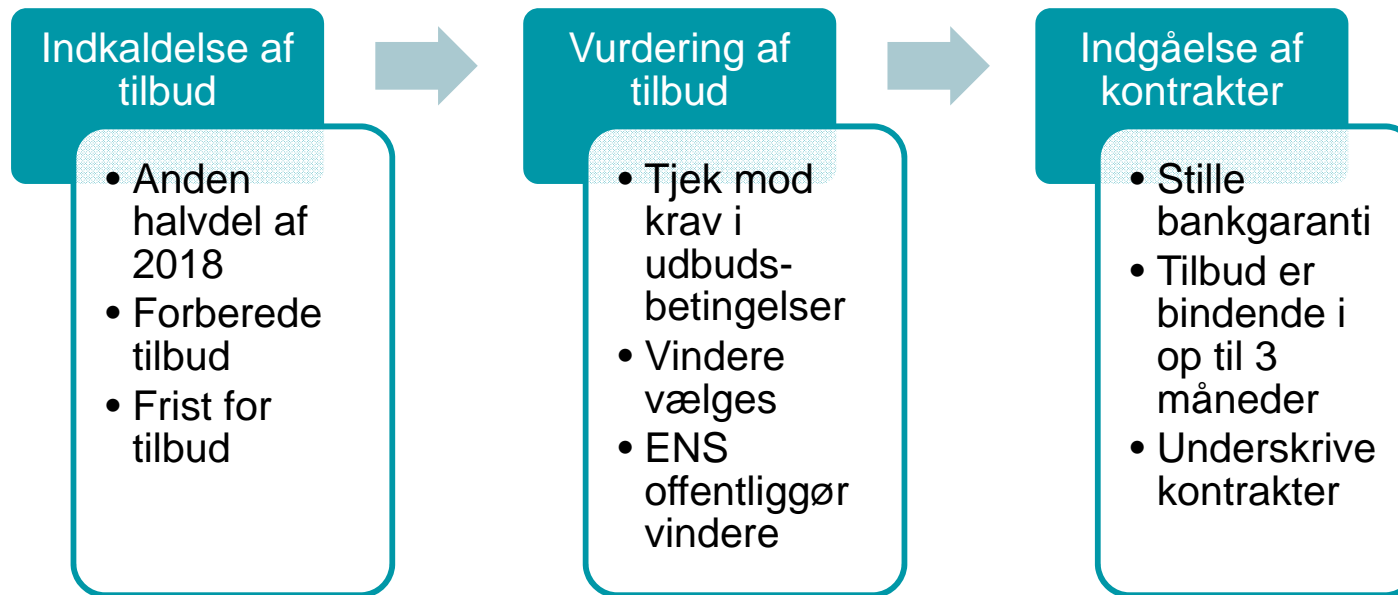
Indkaldelse af tilbud

• Anden halvdel af 2018
• Forberede tilbud
• Frist for tilbud

Vurdering af tilbud

• Tjek mod krav i udbudsbetingelser
• Vindere vælges
• ENS offentliggør vindere

Indgåelse af kontrakter

• Stille bankgaranti
• Tilbud er bindende i op til 3 måneder
• Underskrive kontrakter